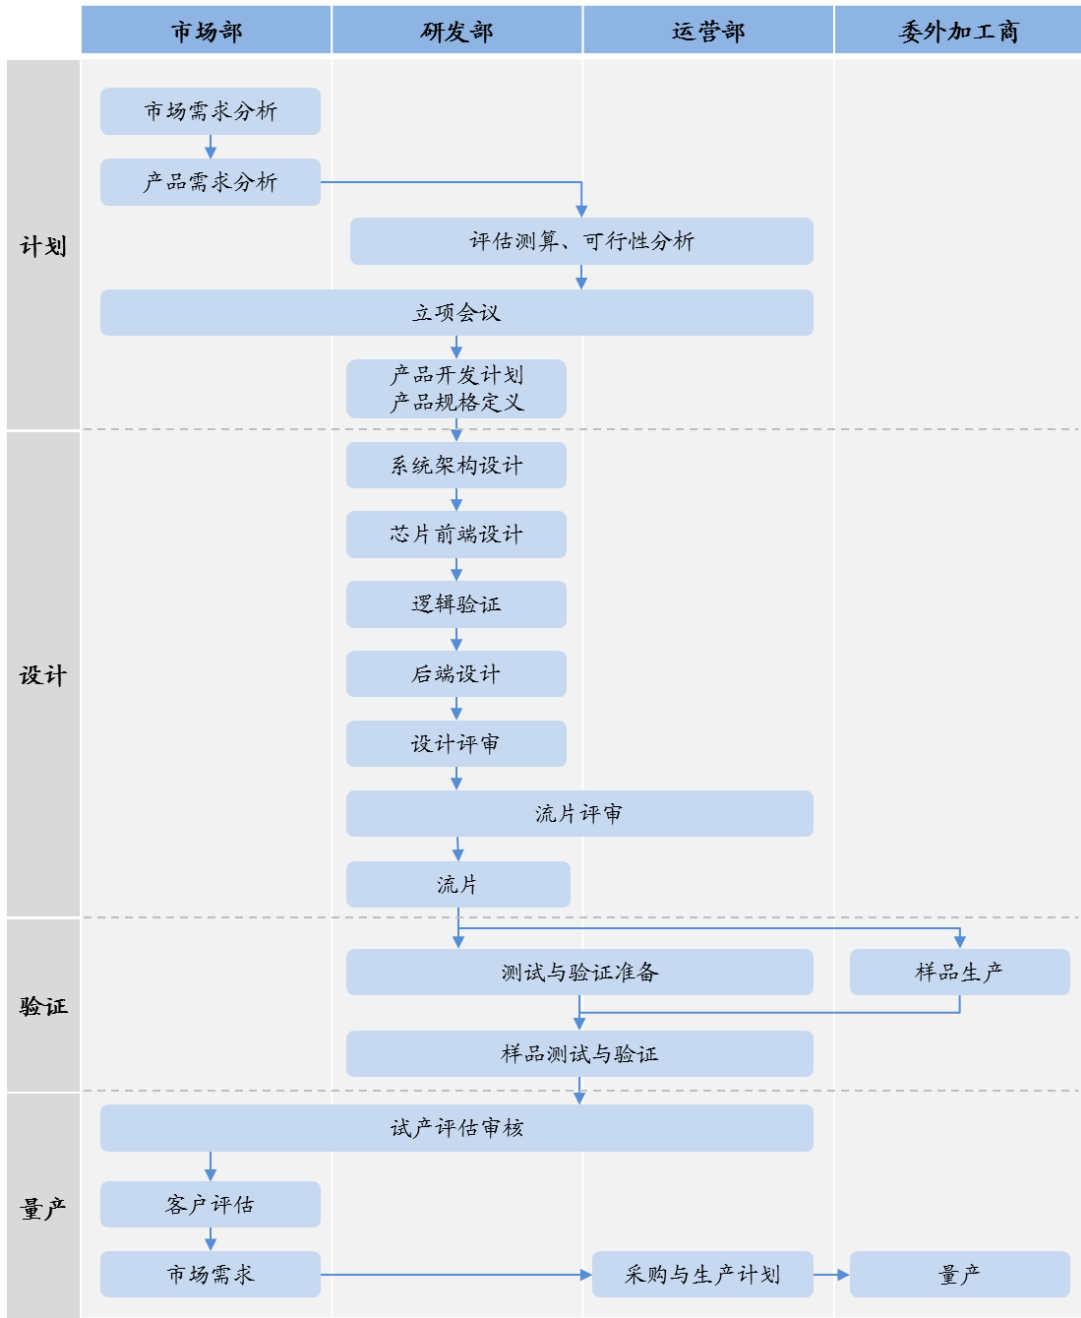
市场部 研发部 运营部 委外加工商

计划

市场需求分析

产品需求分析

评估测算、可行性分析

立项会议

产品开发计划
产品规格定义

设计

系统架构设计

芯片前端设计

逻辑验证

后端设计

设计评审

流片评审

流片

验证

测试与验证准备

样品生产

样品测试与验证

量产

试产评估审核

客户评估

市场需求

采购与生产计划

量产